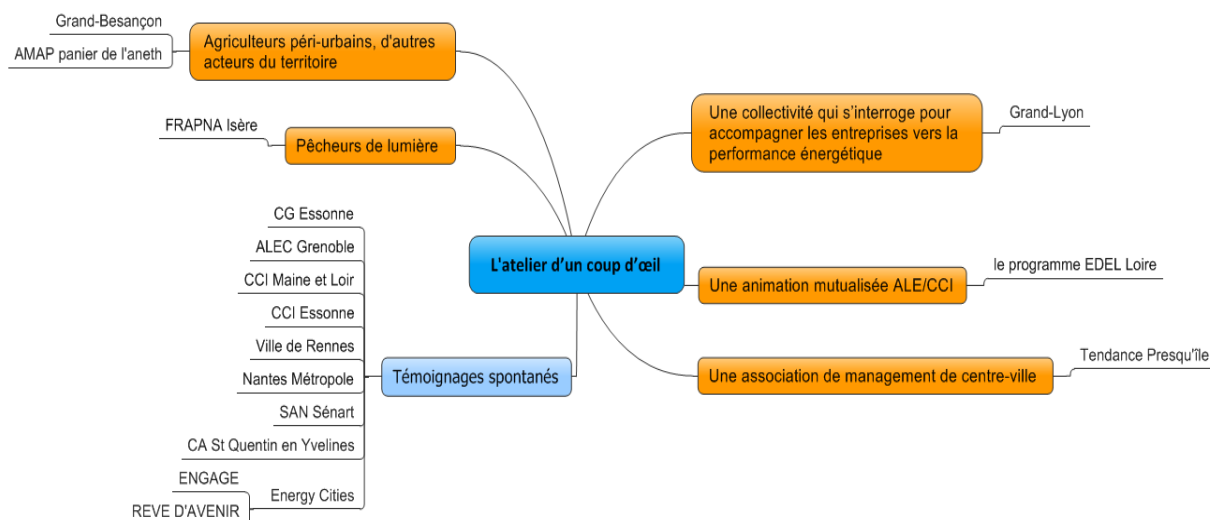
L'atelier d'un coup d'œil

Grand-Besançon
AMAP panier de l'aneth
Agriculteurs péri-urbains, d'autres acteurs du territoire

FRAPNA Isère
Pêcheurs de lumière

CG Essonne
ALEC Grenoble
CCI Maine et Loir
CCI Essonne
Ville de Rennes
Nantes Métropole
SAN Sénart
CA St Quentin en Yvelines
ENGAGE
Energy Cities
REVE D'AVENIR
Témoignages spontanés

Une collectivité qui s'interroge pour accompagner les entreprises vers la performance énergétique
Grand-Lyon

Une animation mutualisée ALE/CCI
le programme EDEL Loire

Une association de management de centre-ville
Tendance Presqu'île